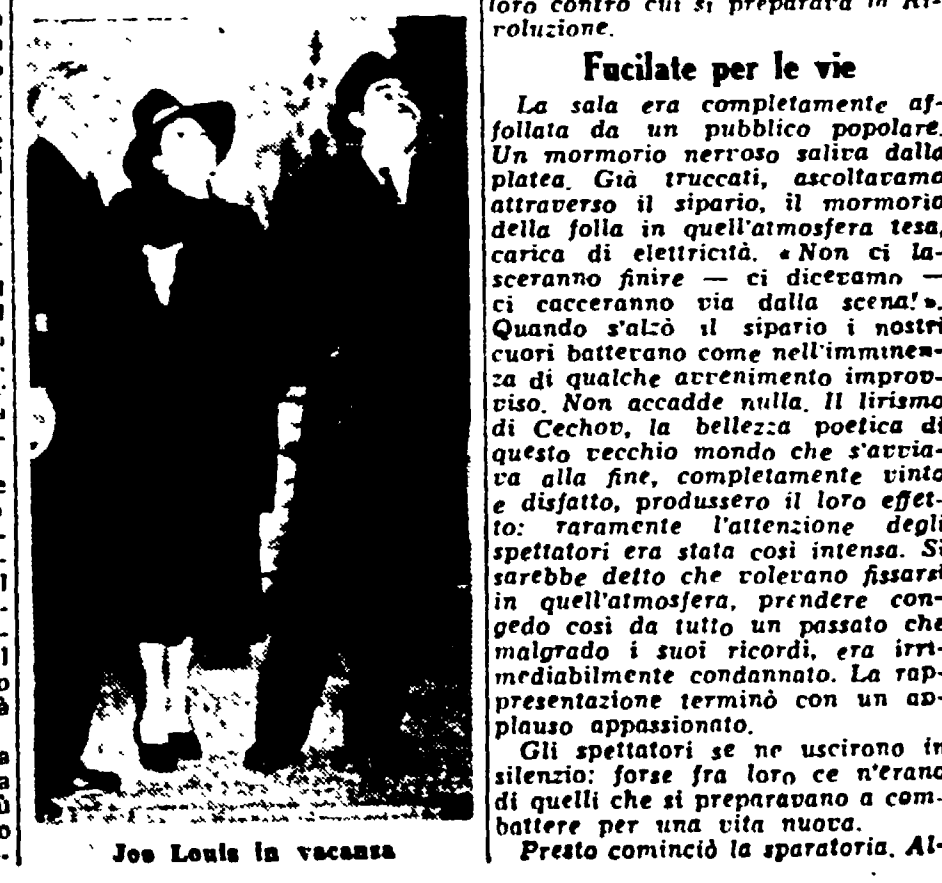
Joe Louis in vacanza

loro contro cui si preparava la Rivoluzione.

Fucilate per le vie

La sala era completamente affollata da un pubblico popolare. Un mormorio nervoso saliva dalla platea. Già truccati, ascoltavamo attraverso il sipario, il mormorio della folla in quell'atmosfera tesa, carica di elettricità. «Non ci lasceranno finire — ci dicevamo — ci cacceranno via dalla scena!». Quando s'alzò il sipario i nostri cuori battevano come nell'imminenza di qualche avvenimento improvviso. Non accadde nulla. Il lirismo di Cechov, la bellezza poetica di questo vecchio mondo che s'avviava alla fine, completamente vinto e disfatto, produssero il loro effetto: raramente l'attenzione degli spettatori era stata così intensa. Si sarebbe detto che volevano fissarsi in quell'atmosfera, prendere congedo così da tutto un passato che malgrado i suoi ricordi, era irrimediabilmente condannato. La rappresentazione terminò con un applauso appassionato.

Gli spettatori se ne uscirono in silenzio: forse fra loro ce n'erano di quelli che si preparavano a combattere per una vita nuova.

Presto cominciò la sparatoria. Al-